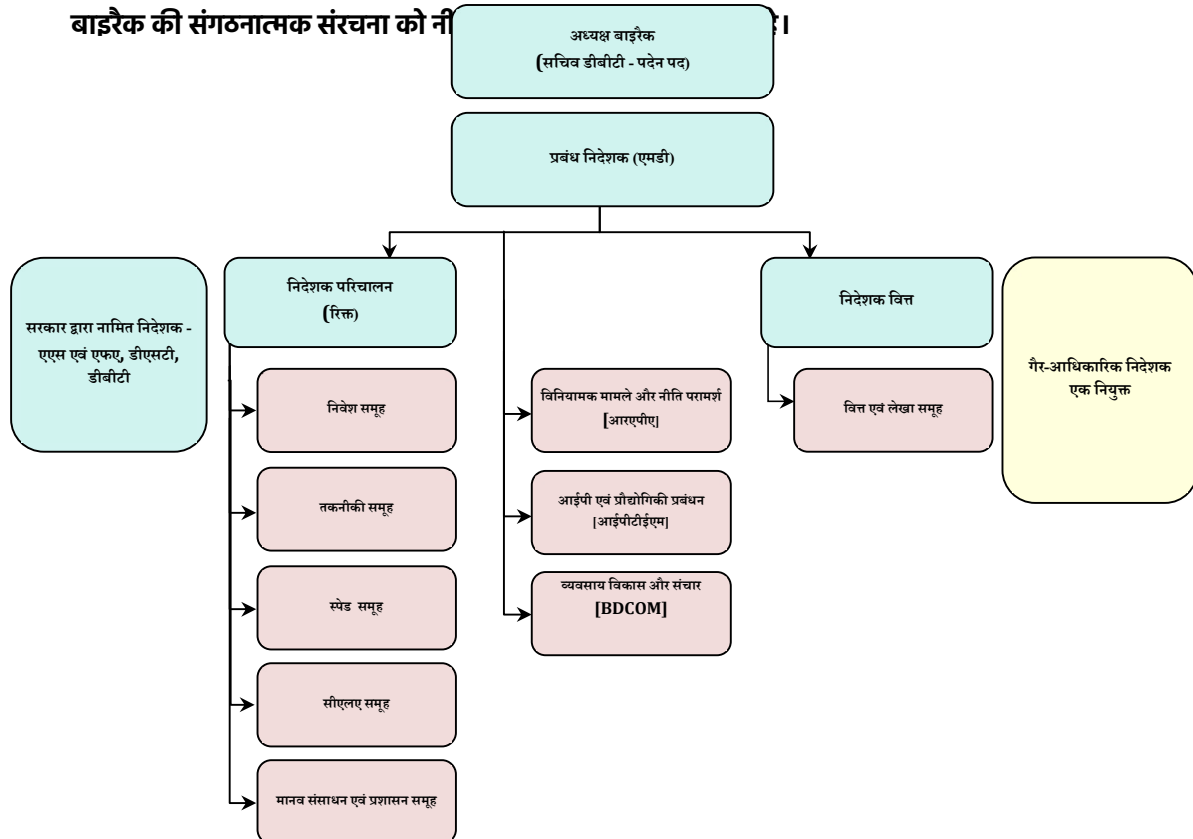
बाइरैक की संगठनात्मक संरचना को नी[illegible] है।

अध्यक्ष बाइरैक
(सचिव डीबीटी - पदेन पद)

प्रबंध निदेशक (एमडी)

सरकार द्वारा नामित निदेशक - एएस एवं एफए, डीएसटी, डीबीटी

निदेशक परिचालन
(रिक्त)

निवेश समूह

तकनीकी समूह

स्पेड समूह

सीएलए समूह

मानव संसाधन एवं प्रशासन समूह

विनियामक मामले और नीति परामर्श
[आरएपीए]

आईपी एवं प्रौद्योगिकी प्रबंधन
[आईपीटीईएम]

व्यवसाय विकास और संचार
[BDCOM]

निदेशक वित्त

वित्त एवं लेखा समूह

गैर-आधिकारिक निदेशक एक नियुक्त